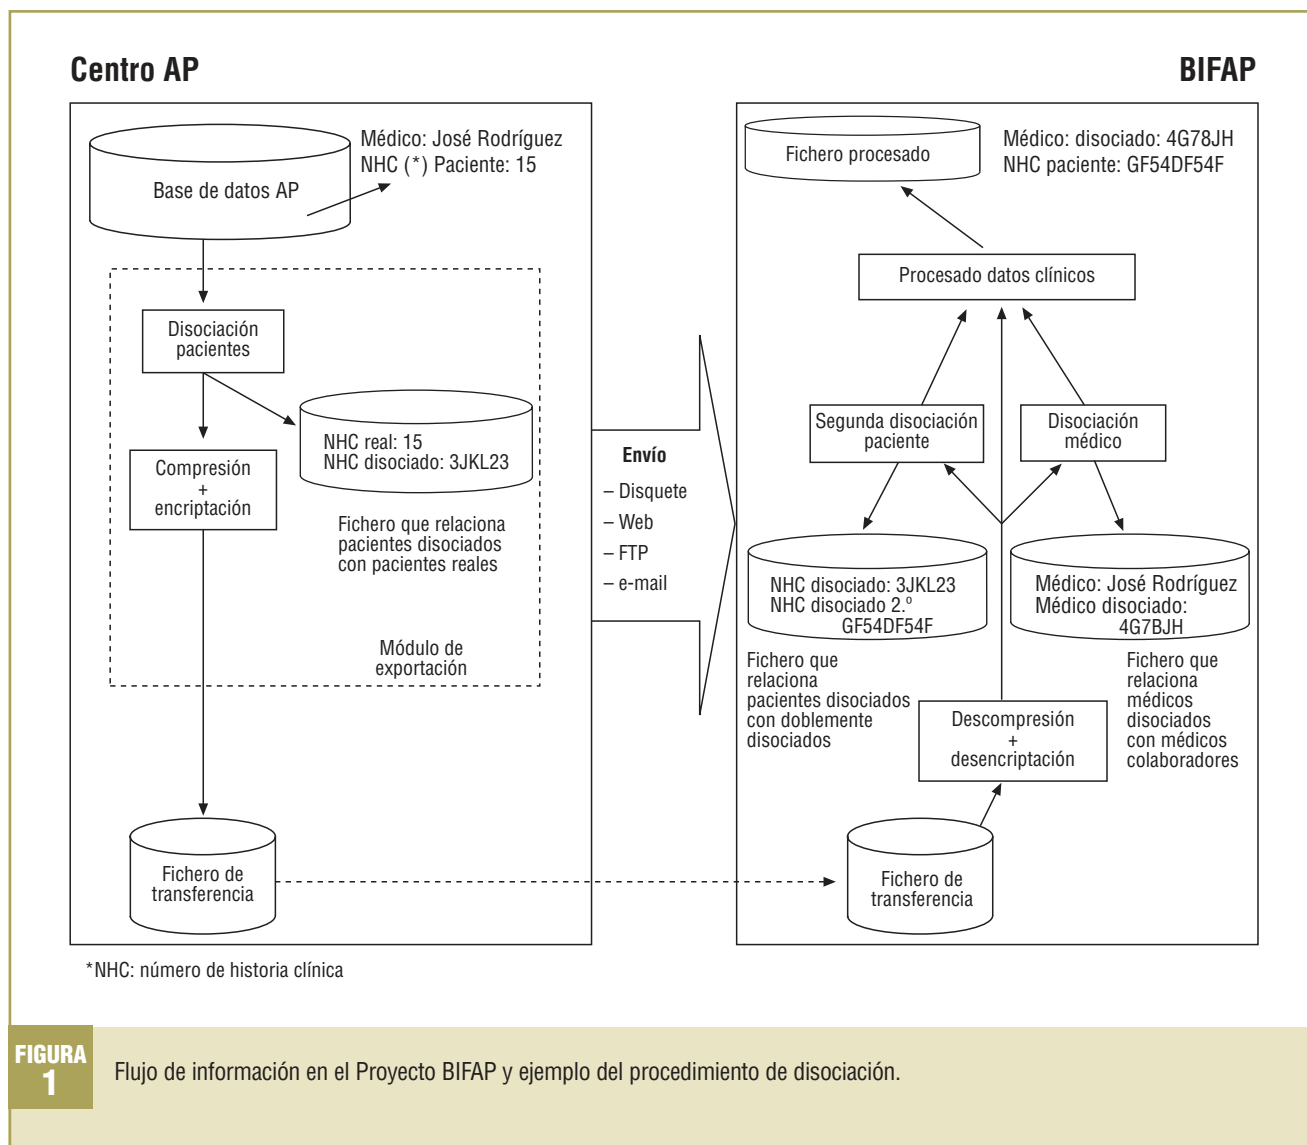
Centro AP

BIFAP

Base de datos AP

Médico: José Rodríguez
NHC (*) Paciente: 15

Disociación pacientes

NHC real: 15
NHC disociado: 3JKL23

Compresión + encriptación

Fichero que relaciona pacientes disociados con pacientes reales

Módulo de exportación

Fichero de transferencia

Envío
– Disquete
– Web
– FTP
– e-mail

Fichero procesado

Médico: disociado: 4G78JH
NHC paciente: GF54DF54F

Procesado datos clínicos

Segunda disociación paciente

Disociación médico

NHC disociado: 3JKL23
NHC disociado 2.º GF54DF54F

Médico: José Rodríguez
Médico disociado: 4G7BJH

Fichero que relaciona pacientes disociados con doblemente disociados

Descompresión + desencriptación

Fichero que relaciona médicos disociados con médicos colaboradores

Fichero de transferencia

*NHC: número de historia clínica

FIGURA 1

Flujo de información en el Proyecto BIFAP y ejemplo del procedimiento de disociación.